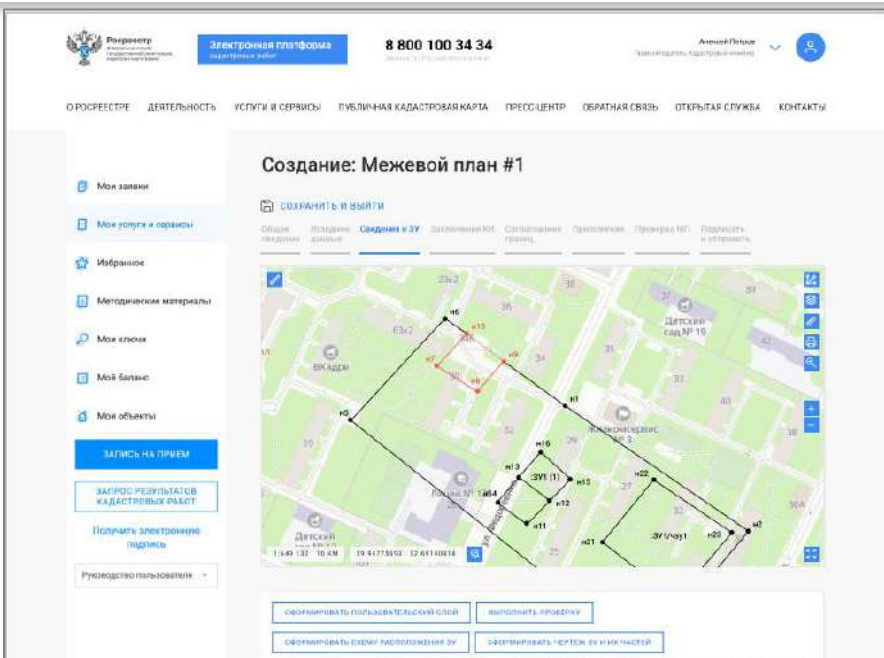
Росреестр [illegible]

Электронная платформа
кадастровых работ

8 800 100 34 34
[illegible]

Алексей Петров
Представитель Кадастровый инженер

О РОСРЕЕСТРЕ ДЕЯТЕЛЬНОСТЬ УСЛУГИ И СЕРВИСЫ ПУБЛИЧНАЯ КАДАСТРОВАЯ КАРТА ПРЕСС-ЦЕНТР ОБРАТНАЯ СВЯЗЬ ОТКРЫТАЯ СЛУЖБА КОНТАКТЫ

Мои заявки
Мои услуги и сервисы
Избранное
Методические материалы
Мои ключи
Мой баланс
Мои объекты

ЗАПИСЬ НА ПРИЕМ

ЗАПРОС РЕЗУЛЬТАТОВ КАДАСТРОВЫХ РАБОТ

Получить электронную подпись

Руководство пользователя

Создание: Межевой план #1

СОХРАНИТЬ И ВЫЙТИ

Общие сведения | Исходные данные | Сведения о ЗУ | Заключение КИ | Согласование границ | Приложения | Проверка МП | Подписать и отправить

23к2 35 30 37 Детский сад № 19 42 43к2 н10 н6 ЗК н7 н9 34 н8 ВКадри н1 н5 31 33 Жилкомсервис № 3 39 н16 н13 :ЗУ1 (1) н15 н14 н12 н11 н22 Лицей № 1 Детский н21 :ЗУ1/чзу1 н23 н2 30А 25 29

1:649 137 10 км 19.9177 5593 32.6114 0814

СФОРМИРОВАТЬ ПОЛЬЗОВАТЕЛЬСКИЙ СЛОЙ
ВЫПОЛНИТЬ ПРОВЕРКУ
СФОРМИРОВАТЬ СХЕМУ РАСПОЛОЖЕНИЯ ЗУ
СФОРМИРОВАТЬ ЧЕРТЕЖ ЗУ И ИХ ЧАСТЕЙ